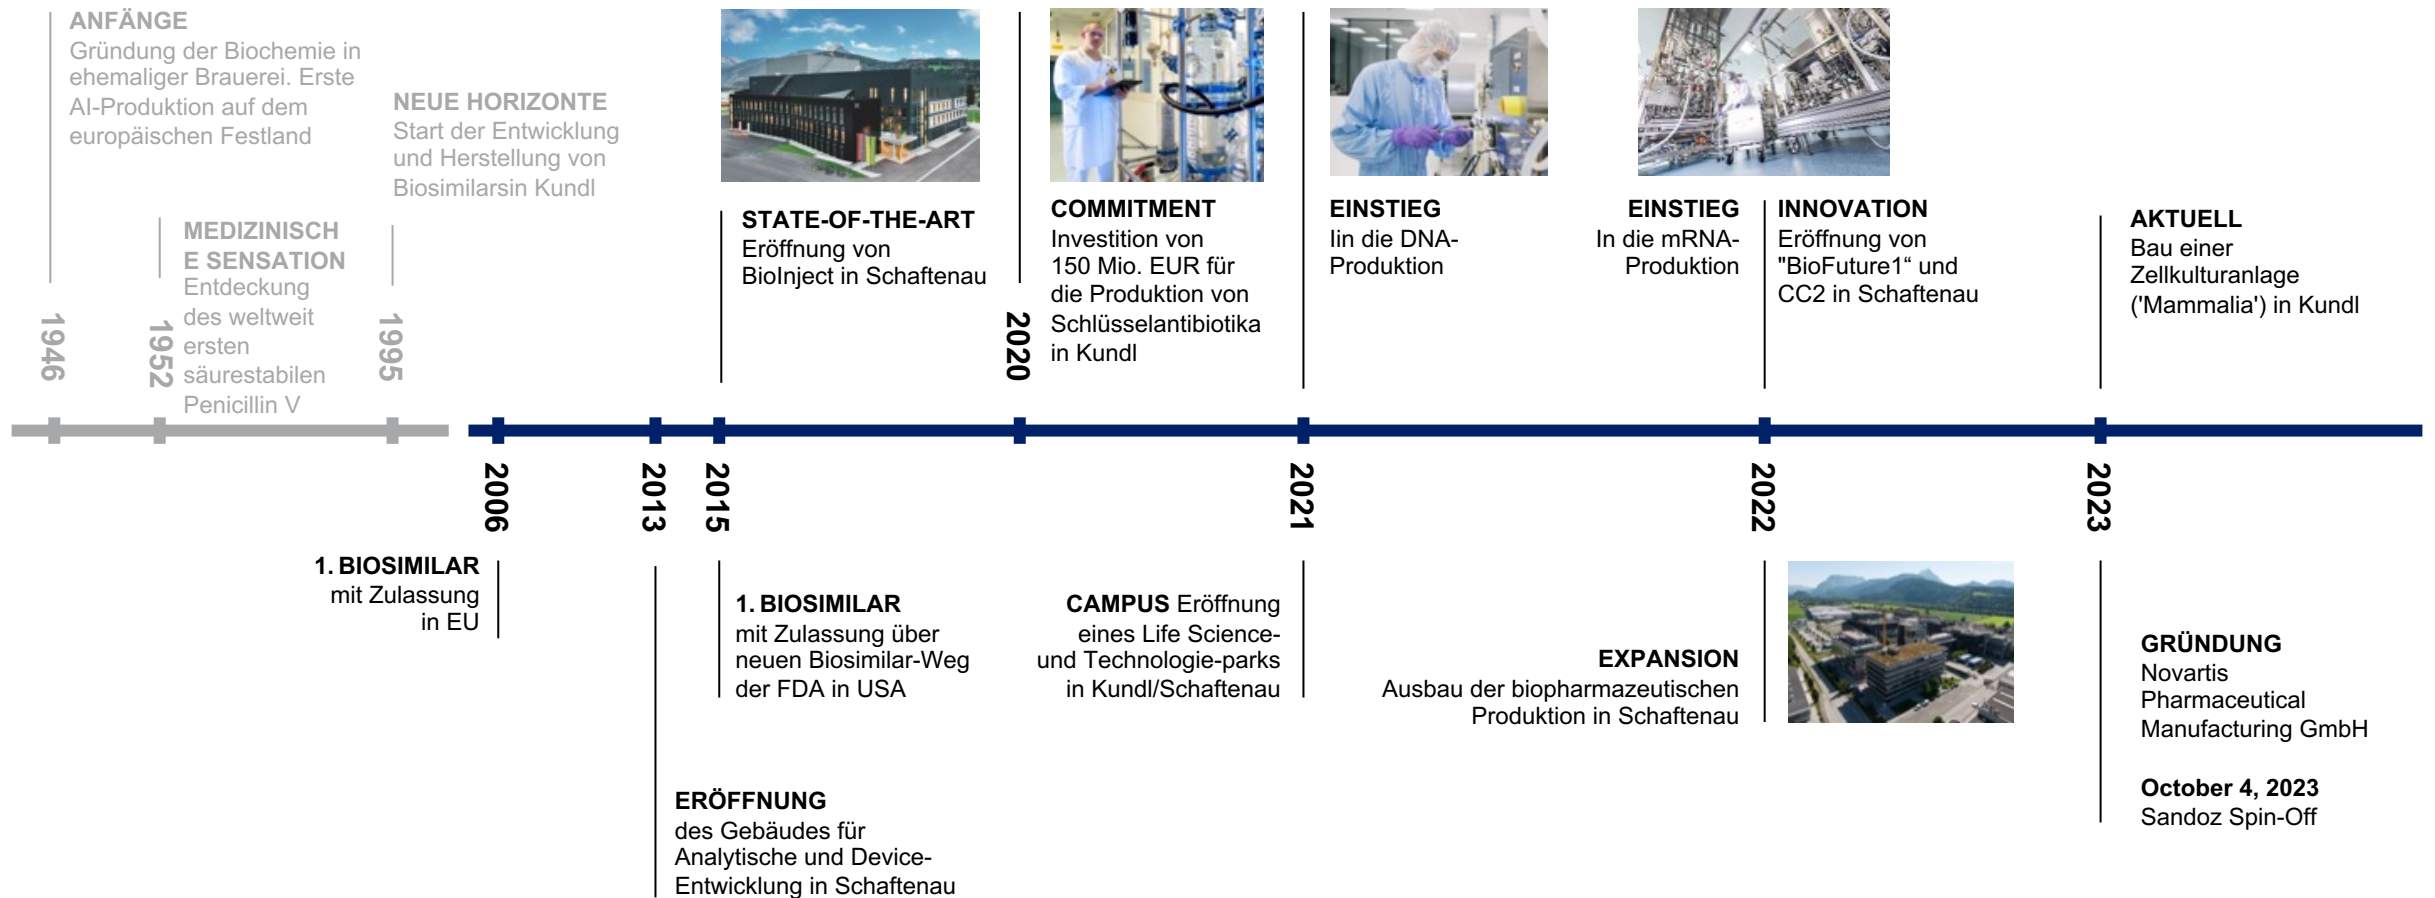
ANFÄNGE
Gründung der Biochemie in ehemaliger Brauerei. Erste AI-Produktion auf dem europäischen Festland

NEUE HORIZONTE
Start der Entwicklung und Herstellung von Biosimilarsin Kundl

MEDIZINISCH E SENSATION
Entdeckung des weltweit ersten säurestabilen Penicillin V

1946
1952
1995

STATE-OF-THE-ART
Eröffnung von BioInject in Schaftenau

2020

COMMITMENT
Investition von 150 Mio. EUR für die Produktion von Schlüsselantibiotika in Kundl

EINSTIEG
Iin die DNA-Produktion

EINSTIEG
In die mRNA-Produktion

INNOVATION
Eröffnung von "BioFuture1“ und CC2 in Schaftenau

AKTUELL
Bau einer Zellkulturanlage ('Mammalia') in Kundl

2006
2013
2015
2021
2022
2023

1. BIOSIMILAR
mit Zulassung in EU

1. BIOSIMILAR
mit Zulassung über neuen Biosimilar-Weg der FDA in USA

CAMPUS Eröffnung eines Life Science- und Technologie-parks in Kundl/Schaftenau

EXPANSION
Ausbau der biopharmazeutischen Produktion in Schaftenau

GRÜNDUNG
Novartis Pharmaceutical Manufacturing GmbH

October 4, 2023
Sandoz Spin-Off

ERÖFFNUNG
des Gebäudes für Analytische und Device-Entwicklung in Schaftenau